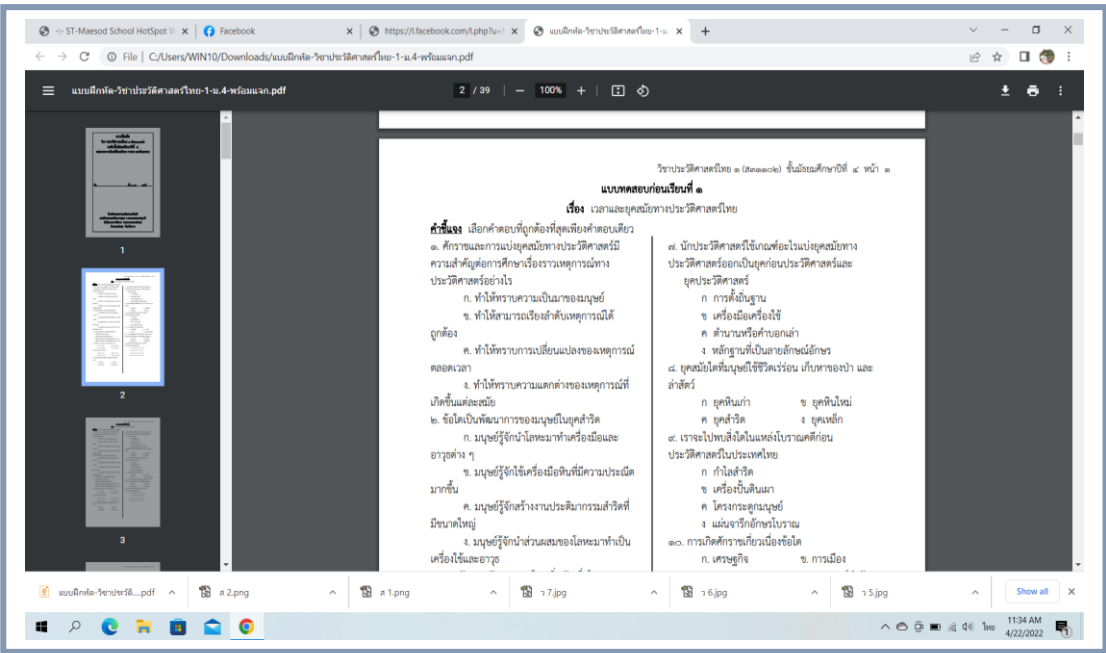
-:- ST-Maesod School HotSpot V × | Facebook × | https://l.facebook.com/l.php?u=ł × | แบบฝึกหัด-วิชาประวัติศาสตร์ไทย-1-ม. × | +

File | C:/Users/WIN10/Downloads/แบบฝึกหัด-วิชาประวัติศาสตร์ไทย-1-ม.4-พร้อมแจก.pdf

แบบฝึกหัด-วิชาประวัติศาสตร์ไทย-1-ม.4-พร้อมแจก.pdf    2 / 39 | — 100% + |

1

2

3

วิชาประวัติศาสตร์ไทย ๑ (ส๓๑๑๐๒) ชั้นมัธยมศึกษาปีที่ ๔ หน้า ๓

แบบทดสอบก่อนเรียนที่ ๑

เรื่อง เวลาและยุคสมัยทางประวัติศาสตร์ไทย

คำชี้แจง เลือกคำตอบที่ถูกต้องที่สุดเพียงคำตอบเดียว

๑. ศักราชและการแบ่งยุคสมัยทางประวัติศาสตร์มีความสำคัญต่อการศึกษาเรื่องราวเหตุการณ์ทางประวัติศาสตร์อย่างไร
ก. ทำให้ทราบความเป็นมาของมนุษย์
ข. ทำให้สามารถเรียงลำดับเหตุการณ์ได้ถูกต้อง
ค. ทำให้ทราบการเปลี่ยนแปลงของเหตุการณ์ตลอดเวลา
ง. ทำให้ทราบความแตกต่างของเหตุการณ์ที่เกิดขึ้นแต่ละสมัย
๒. ข้อใดเป็นพัฒนาการของมนุษย์ในยุคสำริด
ก. มนุษย์รู้จักนำโลหะมาทำเครื่องมือและอาวุธต่าง ๆ
ข. มนุษย์รู้จักใช้เครื่องมือหินที่มีความประณีตมากขึ้น
ค. มนุษย์รู้จักสร้างงานประติมากรรมสำริดที่มีขนาดใหญ่
ง. มนุษย์รู้จักนำส่วนผสมของโลหะมาทำเป็นเครื่องใช้และอาวุธ

๗. นักประวัติศาสตร์ใช้เกณฑ์อะไรแบ่งยุคสมัยทางประวัติศาสตร์ออกเป็นยุคก่อนประวัติศาสตร์และยุคประวัติศาสตร์
ก การตั้งถิ่นฐาน
ข เครื่องมือเครื่องใช้
ค ตำนานหรือคำบอกเล่า
ง หลักฐานที่เป็นลายลักษณ์อักษร
๘. ยุคสมัยใดที่มนุษย์ใช้ชีวิตเร่ร่อน เก็บหาของป่า และล่าสัตว์
ก ยุคหินเก่า ข ยุคหินใหม่
ค ยุคสำริด ง ยุคเหล็ก
๙. เราจะไปพบสิ่งใดในแหล่งโบราณคดีก่อนประวัติศาสตร์ในประเทศไทย
ก กำไลสำริด
ข เครื่องปั้นดินเผา
ค โครงกระดูกมนุษย์
ง แผ่นจารึกอักษรโบราณ
๑๐. การเกิดศักราชเกี่ยวเนื่องข้อใด
ก. เศรษฐกิจ ข. การเมือง

แบบฝึกหัด-วิชาประวั...pdf ^ | ส 2.png ^ | ส 1.png ^ | ว 7.jpg ^ | ว 6.jpg ^ | ว 5.jpg ^ | Show all ×

ไทย 11:34 AM 4/22/2022